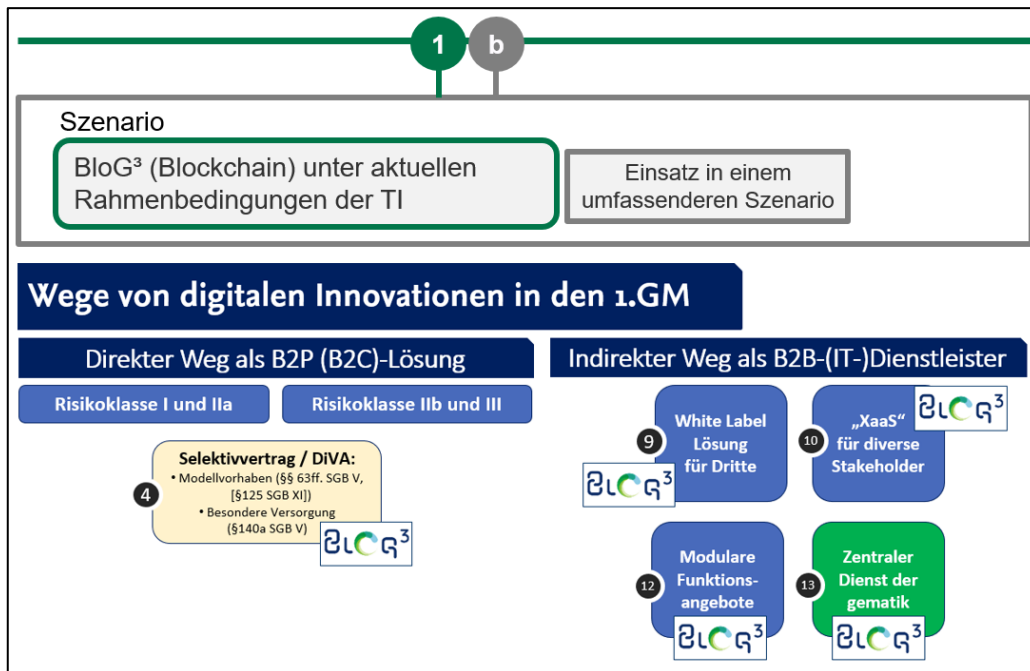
1 b

Szenario

BloG³ (Blockchain) unter aktuellen Rahmenbedingungen der TI

Einsatz in einem umfassenderen Szenario

Wege von digitalen Innovationen in den 1.GM

Direkter Weg als B2P (B2C)-Lösung

Risikoklasse I und IIa

Risikoklasse IIb und III

4

Selektivvertrag / DiVA:
• Modellvorhaben (§§ 63ff. SGB V, [§125 SGB XI])
• Besondere Versorgung (§140a SGB V)

BLOG³

Indirekter Weg als B2B-(IT-)Dienstleister

9

White Label Lösung für Dritte

BLOG³

10

„XaaS" für diverse Stakeholder

BLOG³

12

Modulare Funktions-angebote

BLOG³

13

Zentraler Dienst der gematik

BLOG³